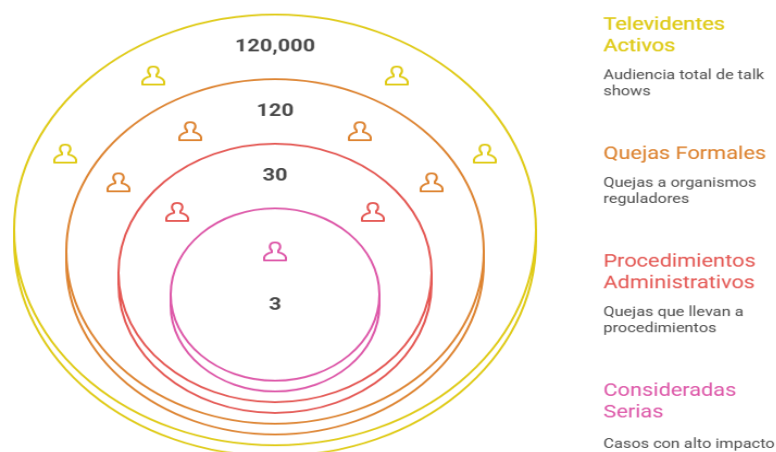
120,000

120

30

3

Televidentes Activos

Audiencia total de talk shows

Quejas Formales

Quejas a organismos reguladores

Procedimientos Administrativos

Quejas que llevan a procedimientos

Consideradas Serias

Casos con alto impacto